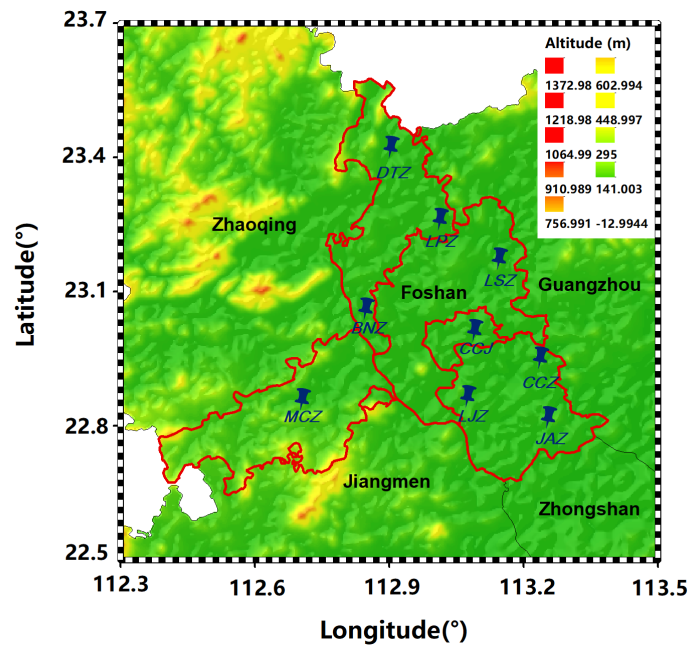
Altitude (m)

| | |
|---|---|
| 1372.98 | 602.994 |
| 1218.98 | 448.997 |
| 1064.99 | 295 |
| 910.989 | 141.003 |
| 756.991 | -12.9944 |

23.7
23.4
23.1
22.8
22.5

Latitude(°)

DTZ
Zhaoqing
LPZ
LSZ
Guangzhou
Foshan
BNZ
CCJ
CCZ
MCZ
LJZ
JAZ
Jiangmen
Zhongshan

112.3 112.6 112.9 113.2 113.5

Longitude(°)